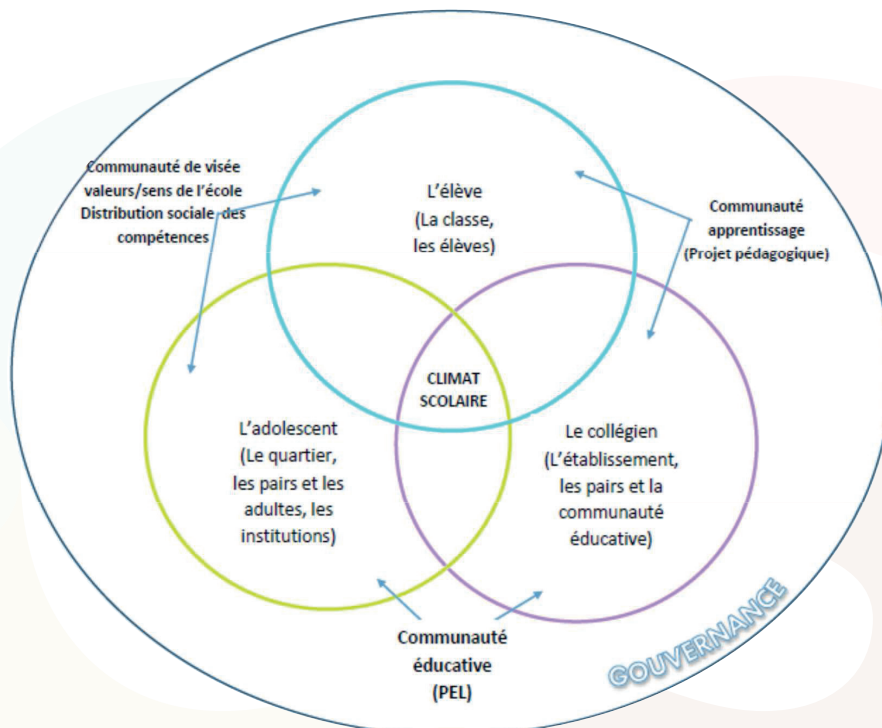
Communauté de visée valeurs/sens de l'école Distribution sociale des compétences

L'élève (La classe, les élèves)

Communauté apprentissage (Projet pédagogique)

CLIMAT SCOLAIRE

L'adolescent (Le quartier, les pairs et les adultes, les institutions)

Le collégien (L'établissement, les pairs et la communauté éducative)

Communauté éducative (PEL)

GOUVERNANCE